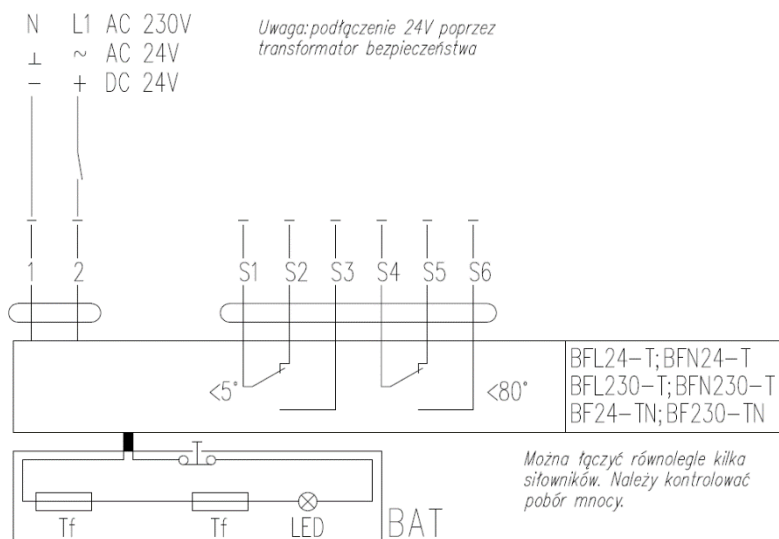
N L1 AC 230V
⊥ ~ AC 24V
− + DC 24V

Uwaga: podłączenie 24V poprzez transformator bezpieczeństwa

1 2 S1 S2 S3 S4 S5 S6

<5° <80°

BFL24−T; BFN24−T
BFL230−T; BFN230−T
BF24−TN; BF230−TN

Można łączyć równolegle kilka siłowników. Należy kontrolować pobór mnocy.

Tf Tf LED BAT